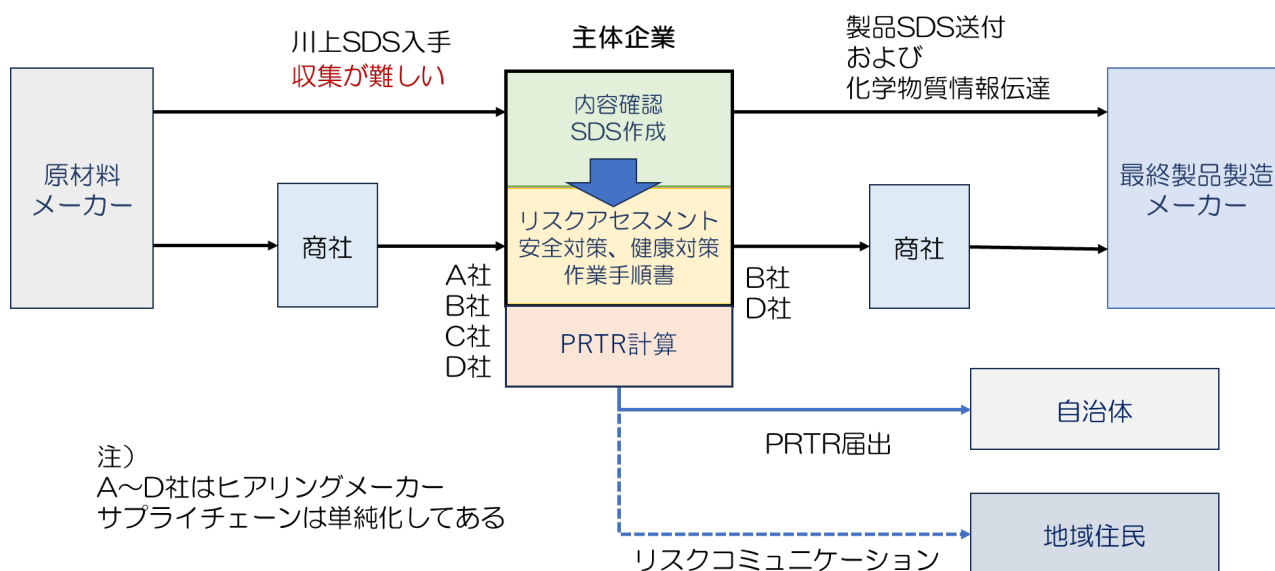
川上SDS入手
収集が難しい

主体企業

製品SDS送付
および
化学物質情報伝達

原材料
メーカー

内容確認
SDS作成

最終製品製造
メーカー

商社

リスクアセスメント
安全対策、健康対策
作業手順書

商社

A社
B社
C社
D社

B社
D社

PRTR計算

自治体

PRTR届出

注）
A～D社はヒアリングメーカー
サプライチェーンは単純化してある

地域住民

リスクコミュニケーション